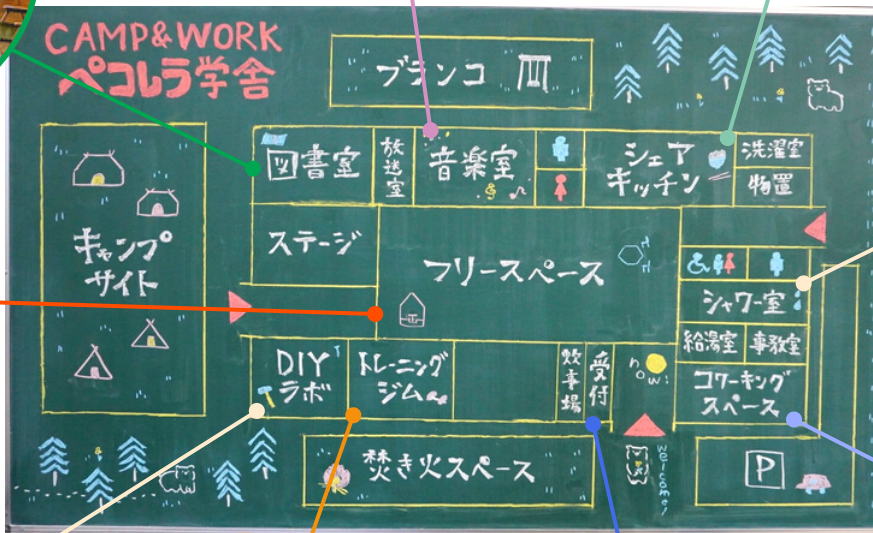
CAMP&WORK
ペコレラ学舎

ブランコ

図書室
放送室
音楽室
シェアキッチン
洗濯室
物置

キャンプサイト

ステージ
フリースペース

シャワー室
給湯室
事務室

DIY ラボ
トレーニングジム
炊事場
受付
now!
コワーキングスペース

焚き火スペース
welcome!
P